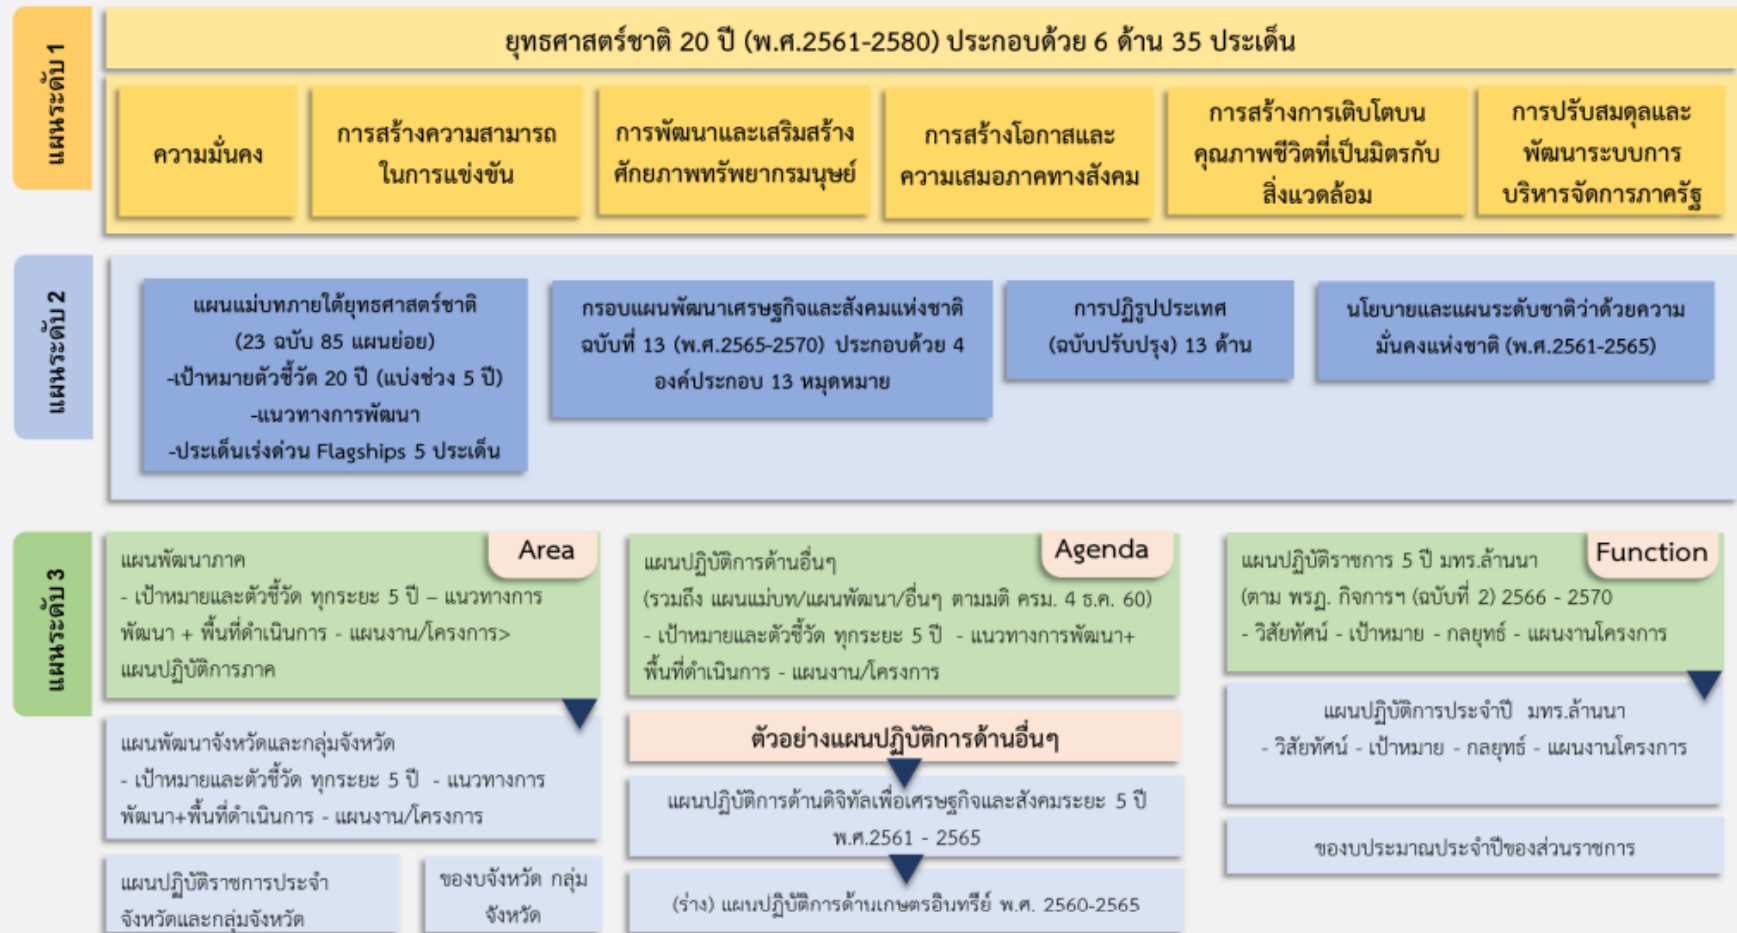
แผนระดับ 1

ยุทธศาสตร์ชาติ 20 ปี (พ.ศ.2561-2580) ประกอบด้วย 6 ด้าน 35 ประเด็น

ความมั่นคง

การสร้างความสามารถในการแข่งขัน

การพัฒนาและเสริมสร้างศักยภาพทรัพยากรมนุษย์

การสร้างโอกาสและความเสมอภาคทางสังคม

การสร้างการเติบโตบนคุณภาพชีวิตที่เป็นมิตรกับสิ่งแวดล้อม

การปรับสมดุลและพัฒนาระบบการบริหารจัดการภาครัฐ

แผนระดับ 2

แผนแม่บทภายใต้ยุทธศาสตร์ชาติ (23 ฉบับ 85 แผนย่อย) -เป้าหมายตัวชี้วัด 20 ปี (แบ่งช่วง 5 ปี) -แนวทางการพัฒนา -ประเด็นเร่งด่วน Flagships 5 ประเด็น

กรอบแผนพัฒนาเศรษฐกิจและสังคมแห่งชาติ ฉบับที่ 13 (พ.ศ.2565-2570) ประกอบด้วย 4 องค์ประกอบ 13 หมุดหมาย

การปฏิรูปประเทศ (ฉบับปรับปรุง) 13 ด้าน

นโยบายและแผนระดับชาติว่าด้วยความมั่นคงแห่งชาติ (พ.ศ.2561-2565)

แผนระดับ 3

Area

แผนพัฒนาภาค - เป้าหมายและตัวชี้วัด ทุกระยะ 5 ปี – แนวทางการพัฒนา + พื้นที่ดำเนินการ - แผนงาน/โครงการ> แผนปฏิบัติการภาค

แผนพัฒนาจังหวัดและกลุ่มจังหวัด - เป้าหมายและตัวชี้วัด ทุกระยะ 5 ปี - แนวทางการพัฒนา+พื้นที่ดำเนินการ - แผนงาน/โครงการ

แผนปฏิบัติราชการประจำจังหวัดและกลุ่มจังหวัด

ของบจังหวัด กลุ่มจังหวัด

Agenda

แผนปฏิบัติการด้านอื่นๆ (รวมถึง แผนแม่บท/แผนพัฒนา/อื่นๆ ตามมติ ครม. 4 ธ.ค. 60) - เป้าหมายและตัวชี้วัด ทุกระยะ 5 ปี - แนวทางการพัฒนา+พื้นที่ดำเนินการ - แผนงาน/โครงการ

ตัวอย่างแผนปฏิบัติการด้านอื่นๆ

แผนปฏิบัติการด้านดิจิทัลเพื่อเศรษฐกิจและสังคมระยะ 5 ปี พ.ศ.2561 - 2565

(ร่าง) แผนปฏิบัติการด้านเกษตรอินทรีย์ พ.ศ. 2560-2565

Function

แผนปฏิบัติราชการ 5 ปี มทร.ล้านนา (ตาม พรฎ. กิจการฯ (ฉบับที่ 2) 2566 - 2570 - วิสัยทัศน์ - เป้าหมาย - กลยุทธ์ - แผนงานโครงการ

แผนปฏิบัติการประจำปี มทร.ล้านนา - วิสัยทัศน์ - เป้าหมาย - กลยุทธ์ - แผนงานโครงการ

ของบประมาณประจำปีของส่วนราชการ